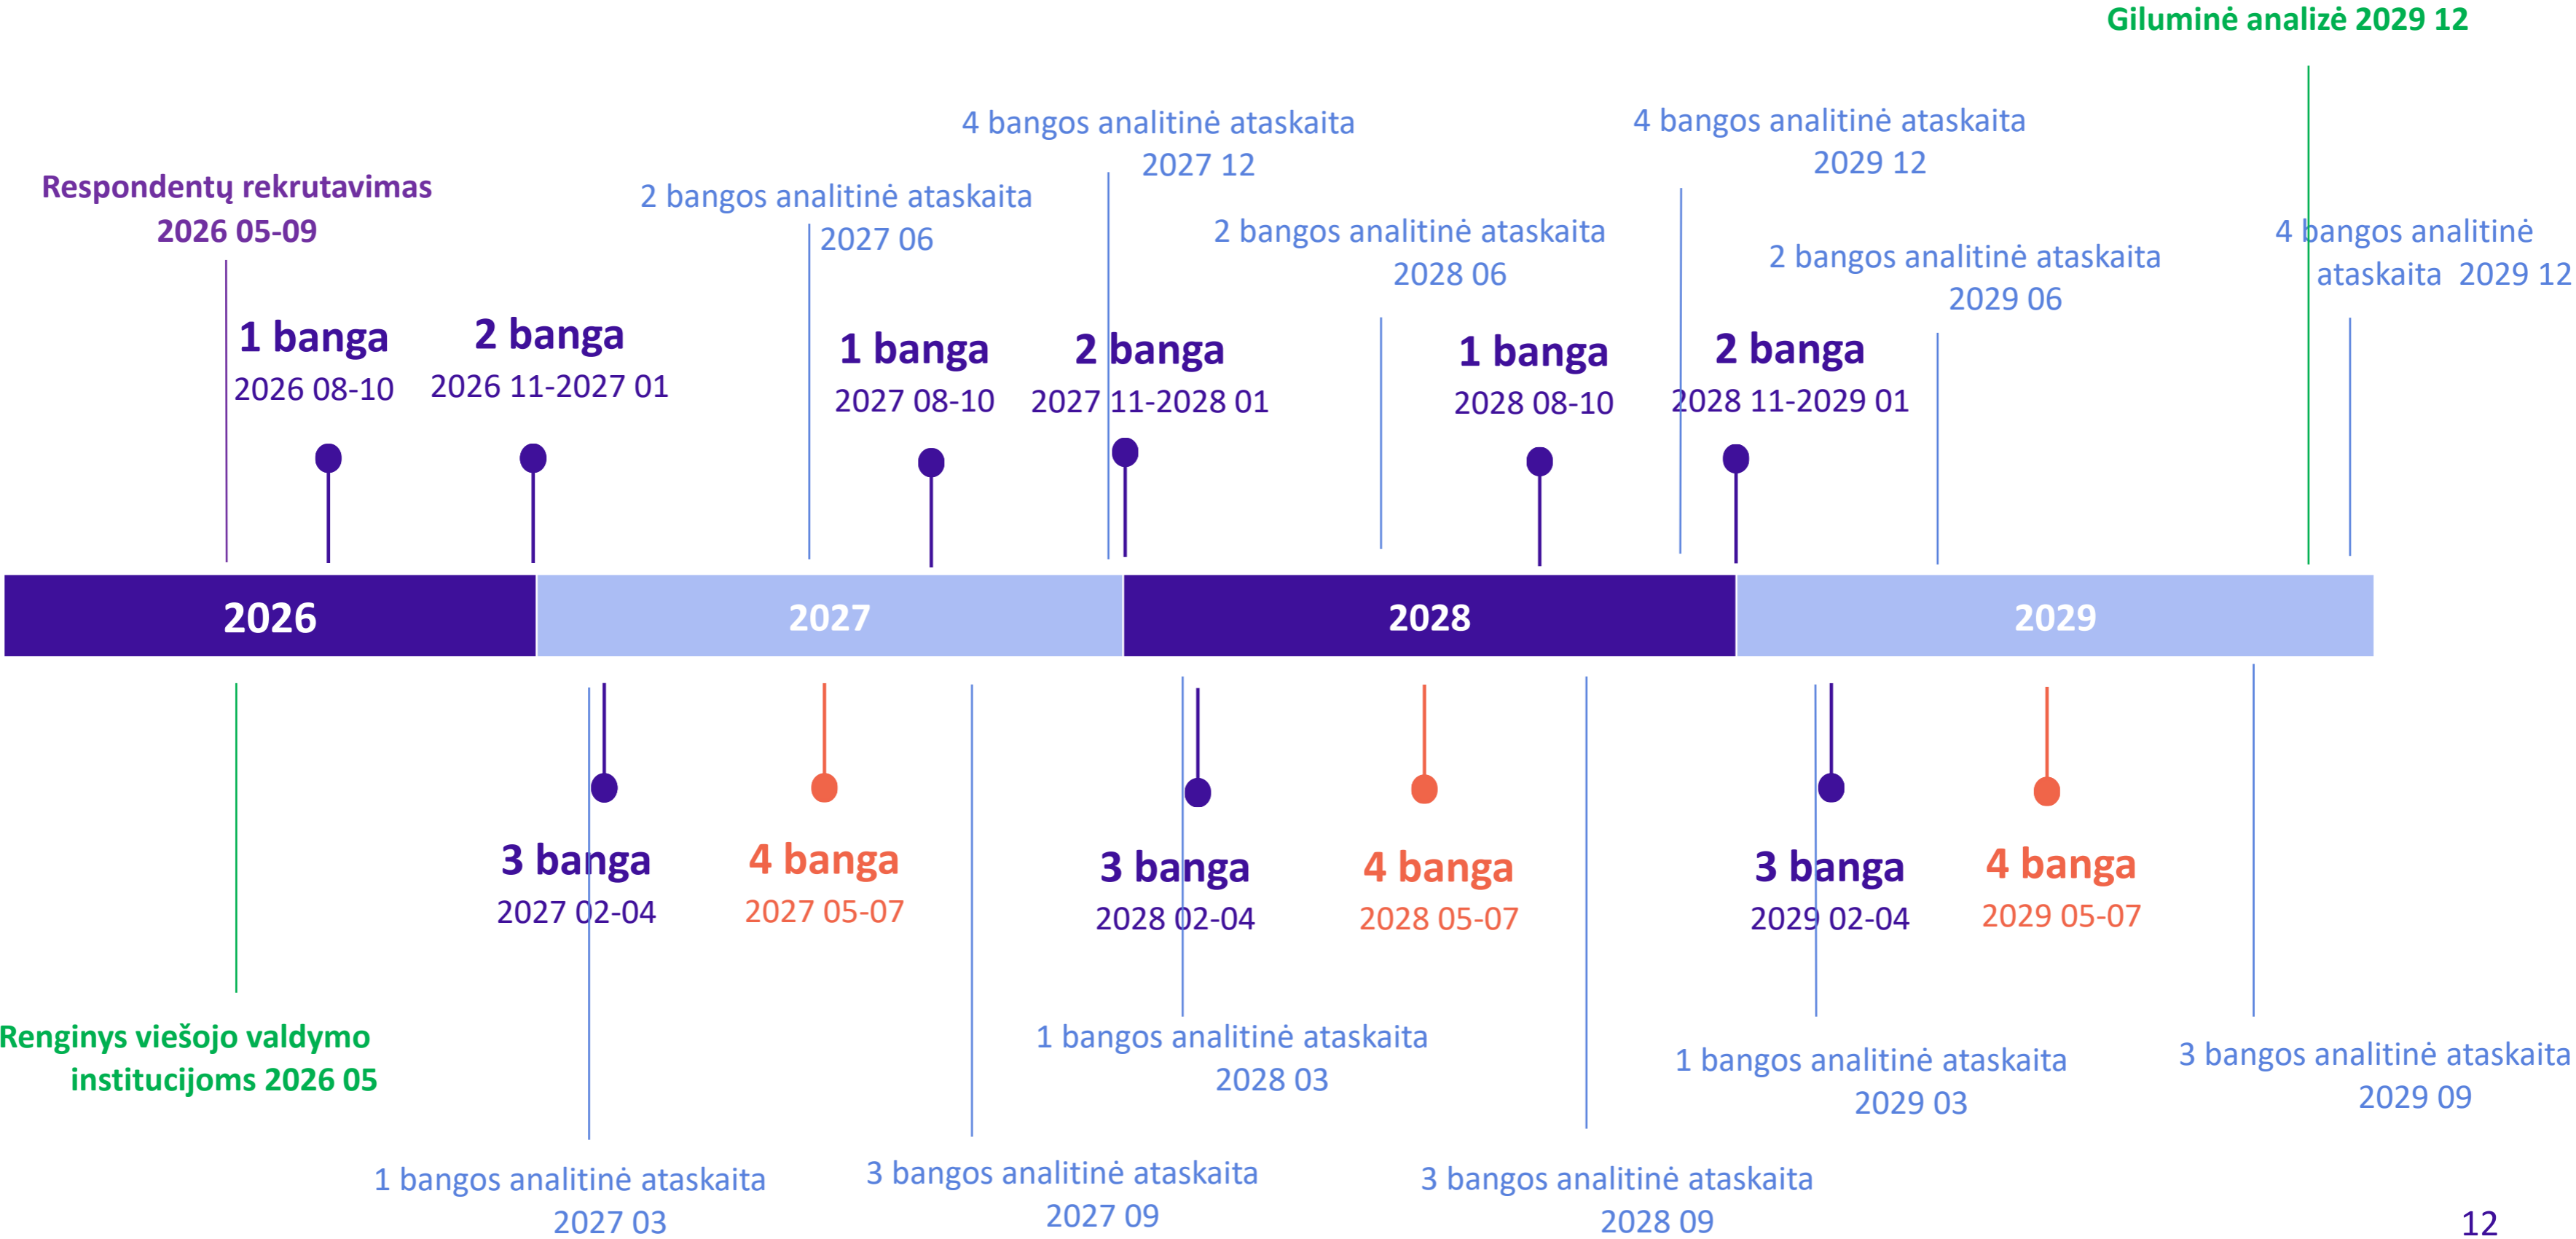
Giluminė analizė 2029 12

4 bangos analitinė ataskaita 2027 12

4 bangos analitinė ataskaita 2029 12

Respondentų rekrutavimas 2026 05-09

2 bangos analitinė ataskaita 2027 06

2 bangos analitinė ataskaita 2028 06

4 bangos analitinė ataskaita 2029 12

2 bangos analitinė ataskaita 2029 06

1 banga
2026 08-10

2 banga
2026 11-2027 01

1 banga
2027 08-10

2 banga
2027 11-2028 01

1 banga
2028 08-10

2 banga
2028 11-2029 01

2026

2027

2028

2029

3 banga
2027 02-04

4 banga
2027 05-07

3 banga
2028 02-04

4 banga
2028 05-07

3 banga
2029 02-04

4 banga
2029 05-07

Renginys viešojo valdymo institucijoms 2026 05

1 bangos analitinė ataskaita 2028 03

1 bangos analitinė ataskaita 2029 03

3 bangos analitinė ataskaita 2029 09

1 bangos analitinė ataskaita 2027 03

3 bangos analitinė ataskaita 2027 09

3 bangos analitinė ataskaita 2028 09

12